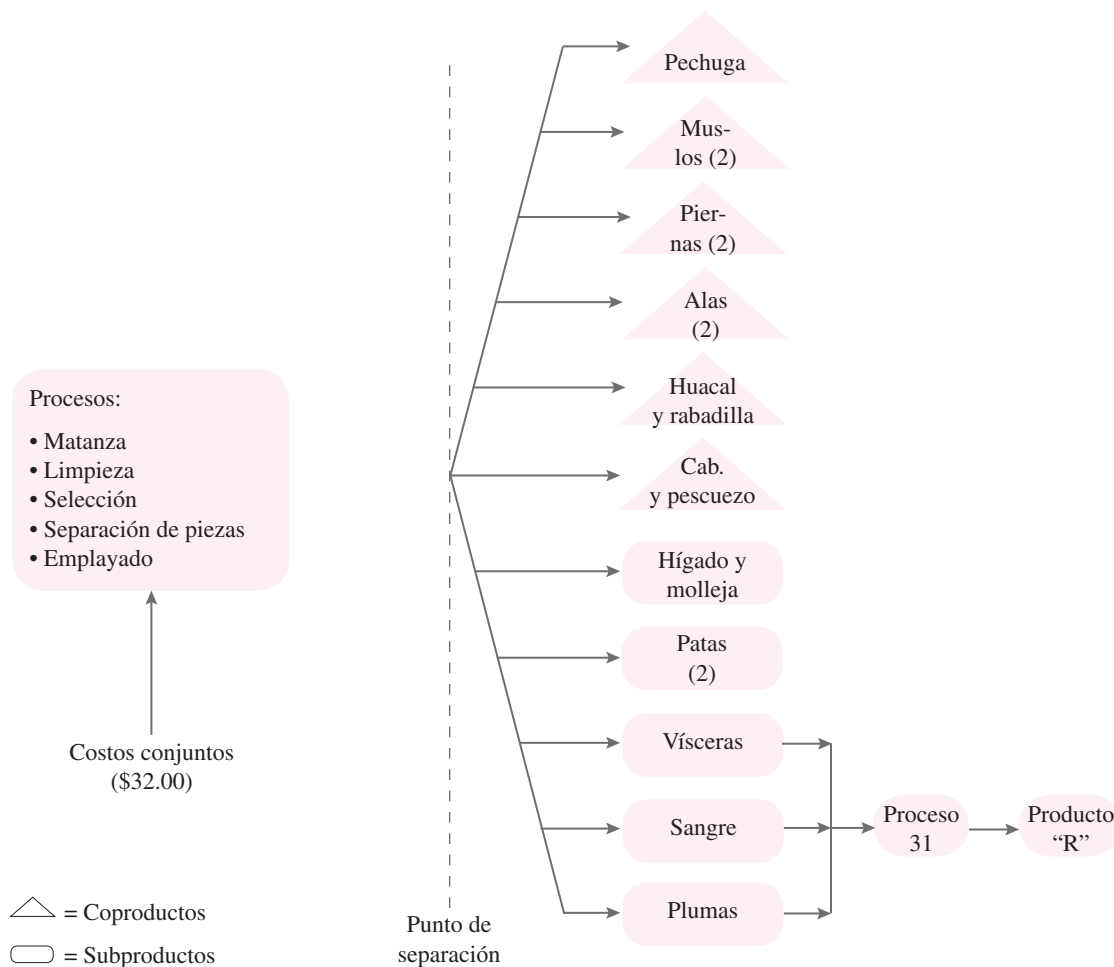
Procesos:
• Matanza
• Limpieza
• Selección
• Separación de piezas
• Emplayado

Costos conjuntos ($32.00)

Pechuga

Muslos (2)

Piernas (2)

Alas (2)

Huacal y rabadilla

Cab. y pescuezo

Hígado y molleja

Patas (2)

Vísceras

Sangre

Plumas

Proceso 31

Producto "R"

Punto de separación

= Coproductos

= Subproductos